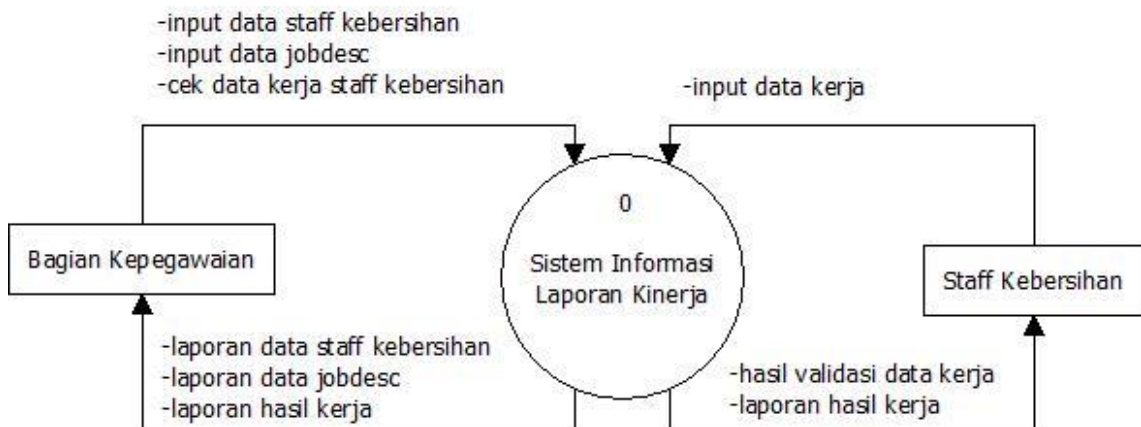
-input data staff kebersihan
-input data jobdesc
-cek data kerja staff kebersihan

-input data kerja

0

Sistem Informasi Laporan Kinerja

Bagian Kepegawaian

Staff Kebersihan

-laporan data staff kebersihan
-laporan data jobdesc
-laporan hasil kerja

-hasil validasi data kerja
-laporan hasil kerja